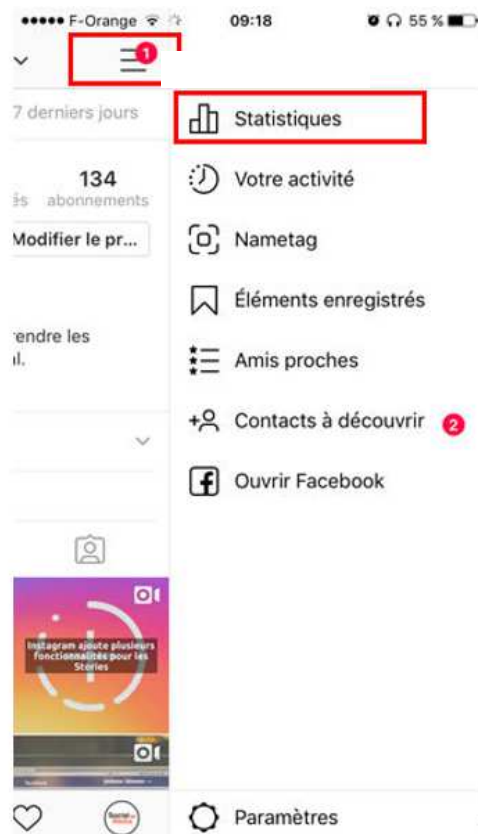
F-Orange 09:18 55 %

1

7 derniers jours

134
és abonnements

Modifier le pr...

rendre les
il.

Instagram ajoute plusieurs fonctionnalités pour les Stories

Statistiques

Votre activité

Nametag

Éléments enregistrés

Amis proches

Contacts à découvrir 2

Ouvrir Facebook

Paramètres